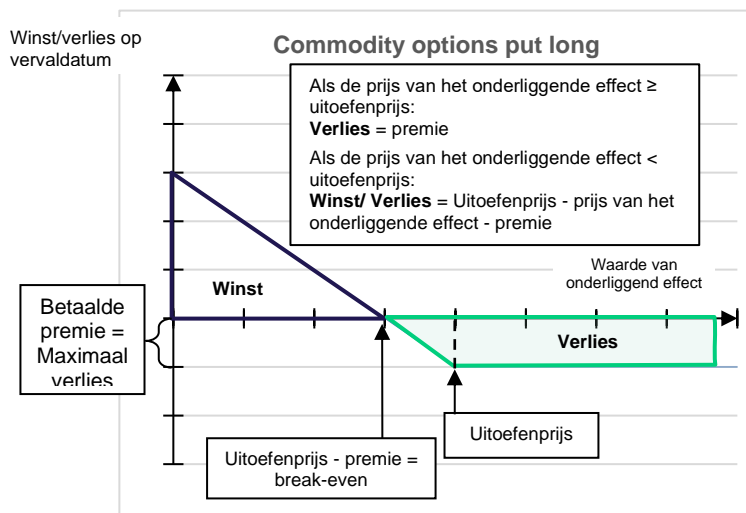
Winst/verlies op vervaldatum

Commodity options put long

Als de prijs van het onderliggende effect ≥ uitoefenprijs:
**Verlies** = premie

Als de prijs van het onderliggende effect < uitoefenprijs:
**Winst/ Verlies** = Uitoefenprijs - prijs van het onderliggende effect - premie

Waarde van onderliggend effect

Winst

Betaalde premie = Maximaal verlies

Verlies

Uitoefenprijs

Uitoefenprijs - premie = break-even